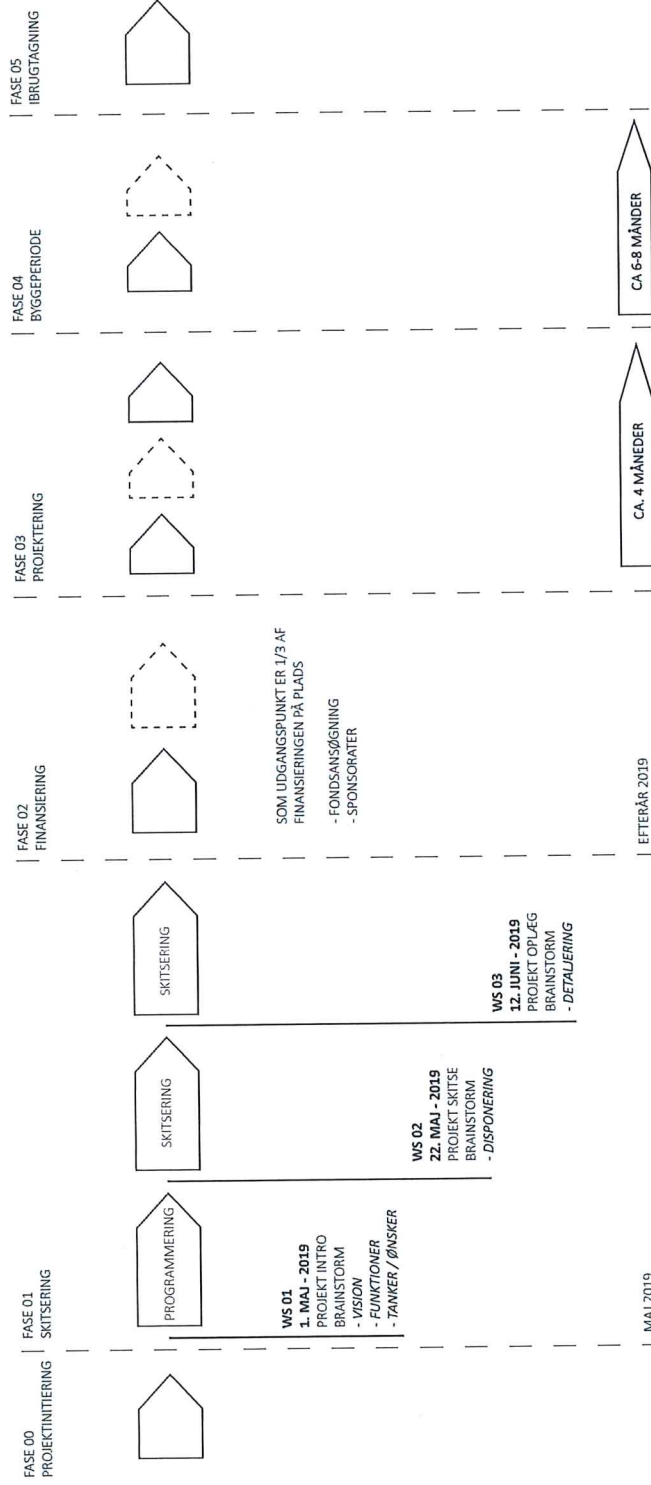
FASE 00
PROJEKTINITIERING

FASE 01
SKITSERING

PROGRAMMERING

SKITSERING

SKITSERING

WS 01
1. MAJ - 2019
PROJEKT INTRO
BRAINSTORM
- VISION
- FUNKTIONER
- TANKER / ØNSKER

WS 02
22. MAJ - 2019
PROJEKT SKITSE
BRAINSTORM
- DISPONERING

WS 03
12. JUNI - 2019
PROJEKT OPLÆG
BRAINSTORM
- DETALJERING

MAJ 2019

FASE 02
FINANSIERING

SOM UDGANGSPUNKT ER 1/3 AF FINANSIERINGEN PÅ PLADS

- FONDSANSØGNING
- SPONSORATER

EFTERÅR 2019

FASE 03
PROJEKTERING

CA. 4 MÅNEDER

FASE 04
BYGGEPERIODE

CA 6-8 MÅNDER

FASE 05
IBRUGTAGNING